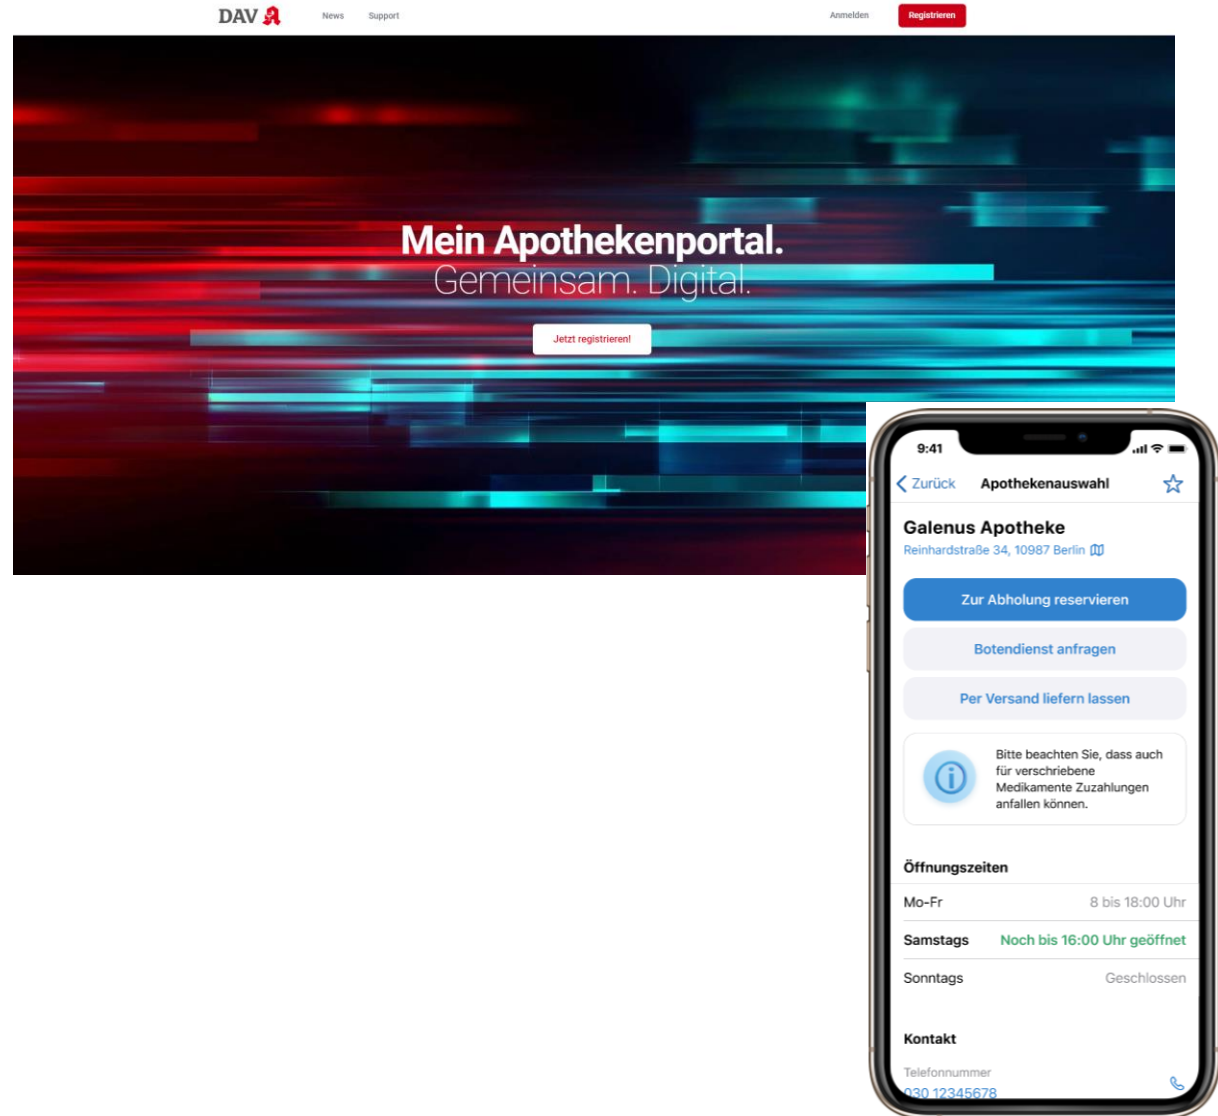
DAV

News Support

Anmelden Registrieren

Mein Apothekenportal.
Gemeinsam. Digital.

Jetzt registrieren!

9:41

Zurück Apothekenauswahl

Galenus Apotheke
Reinhardstraße 34, 10987 Berlin

Zur Abholung reservieren

Botendienst anfragen

Per Versand liefern lassen

Bitte beachten Sie, dass auch für verschriebene Medikamente Zuzahlungen anfallen können.

Öffnungszeiten

| Mo-Fr | 8 bis 18:00 Uhr |
|---|---|
| Samstags | Noch bis 16:00 Uhr geöffnet |
| Sonntags | Geschlossen |

Kontakt

Telefonnummer
030 12345678